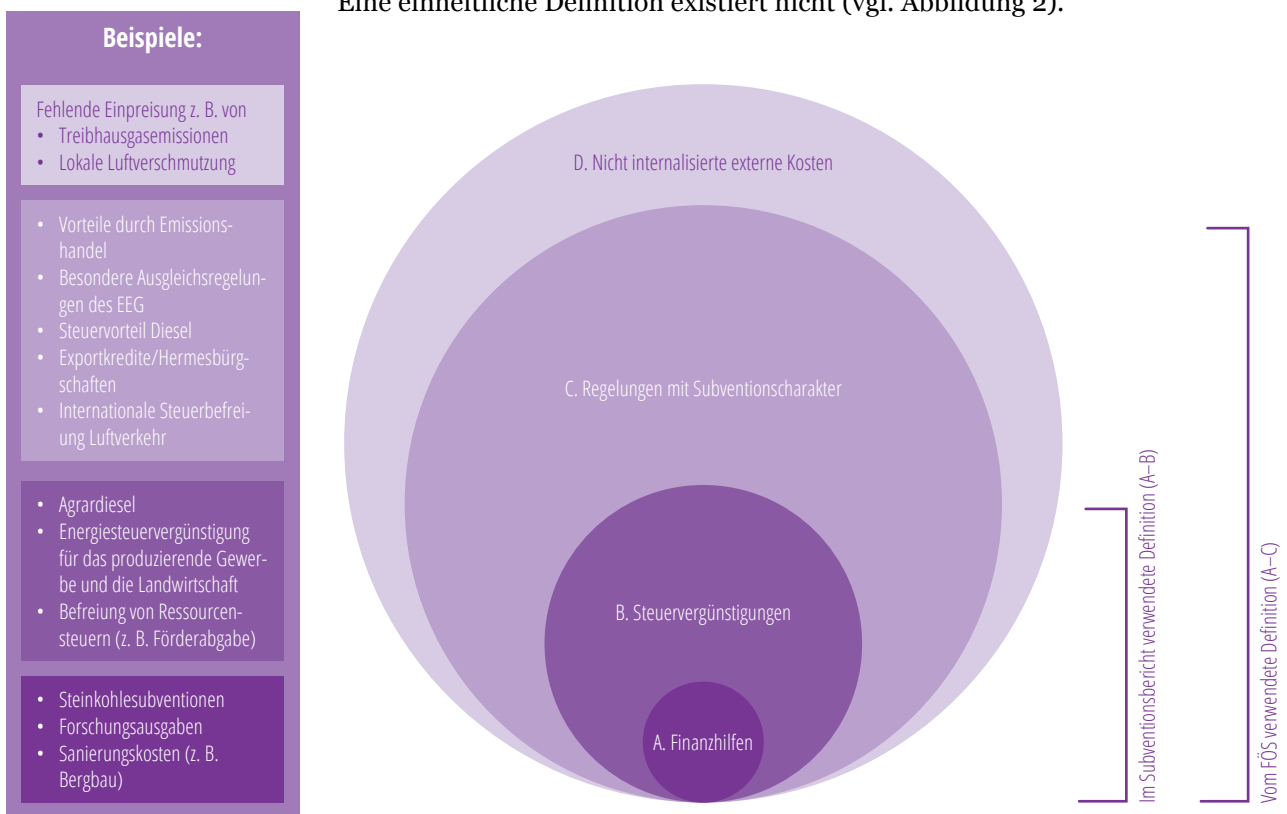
Eine einheitliche Definition existiert nicht (vgl. Abbildung 2).

Beispiele:

Fehlende Einpreisung z. B. von
• Treibhausgasemissionen
• Lokale Luftverschmutzung

• Vorteile durch Emissionshandel
• Besondere Ausgleichsregelungen des EEG
• Steuervorteil Diesel
• Exportkredite/Hermesbürgschaften
• Internationale Steuerbefreiung Luftverkehr

• Agrardiesel
• Energiesteuervergünstigung für das produzierende Gewerbe und die Landwirtschaft
• Befreiung von Ressourcensteuern (z. B. Förderabgabe)

• Steinkohlesubventionen
• Forschungsausgaben
• Sanierungskosten (z. B. Bergbau)

D. Nicht internalisierte externe Kosten

C. Regelungen mit Subventionscharakter

B. Steuervergünstigungen

A. Finanzhilfen

Im Subventionsbericht verwendete Definition (A–B)

Vom FÖS verwendete Definition (A–C)